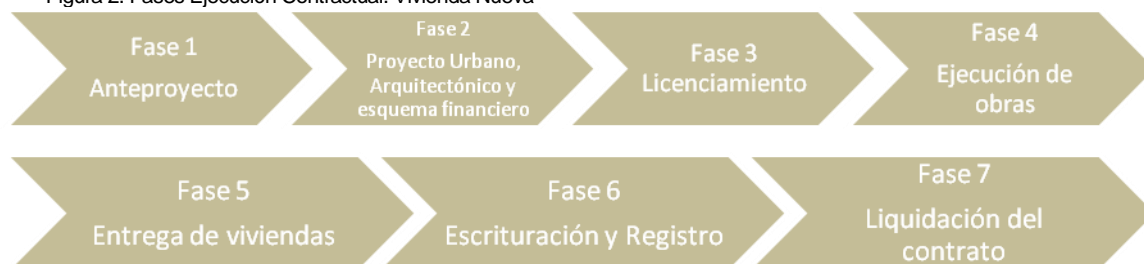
Figura 2. Fases Ejecución Contractual: Vivienda Nueva

Fase 1
Anteproyecto

Fase 2
Proyecto Urbano, Arquitectónico y esquema financiero

Fase 3
Licenciamiento

Fase 4
Ejecución de obras

Fase 5
Entrega de viviendas

Fase 6
Escrituración y Registro

Fase 7
Liquidación del contrato